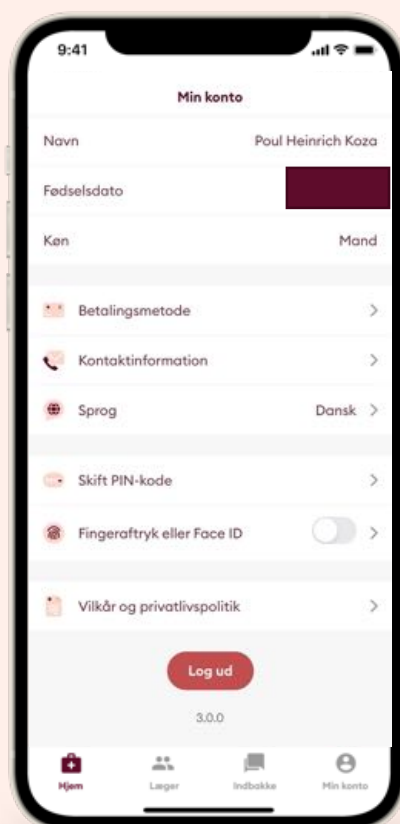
9:41

Min konto

Navn Poul Heinrich Koza

Fødselsdato

Køn Mand

Betalingsmetode

Kontaktinformation

Sprog Dansk

Skift PIN-kode

Fingeraftryk eller Face ID

Vilkår og privatlivspolitik

Log ud

3.0.0

Hjem Læger Indbakke Min konto